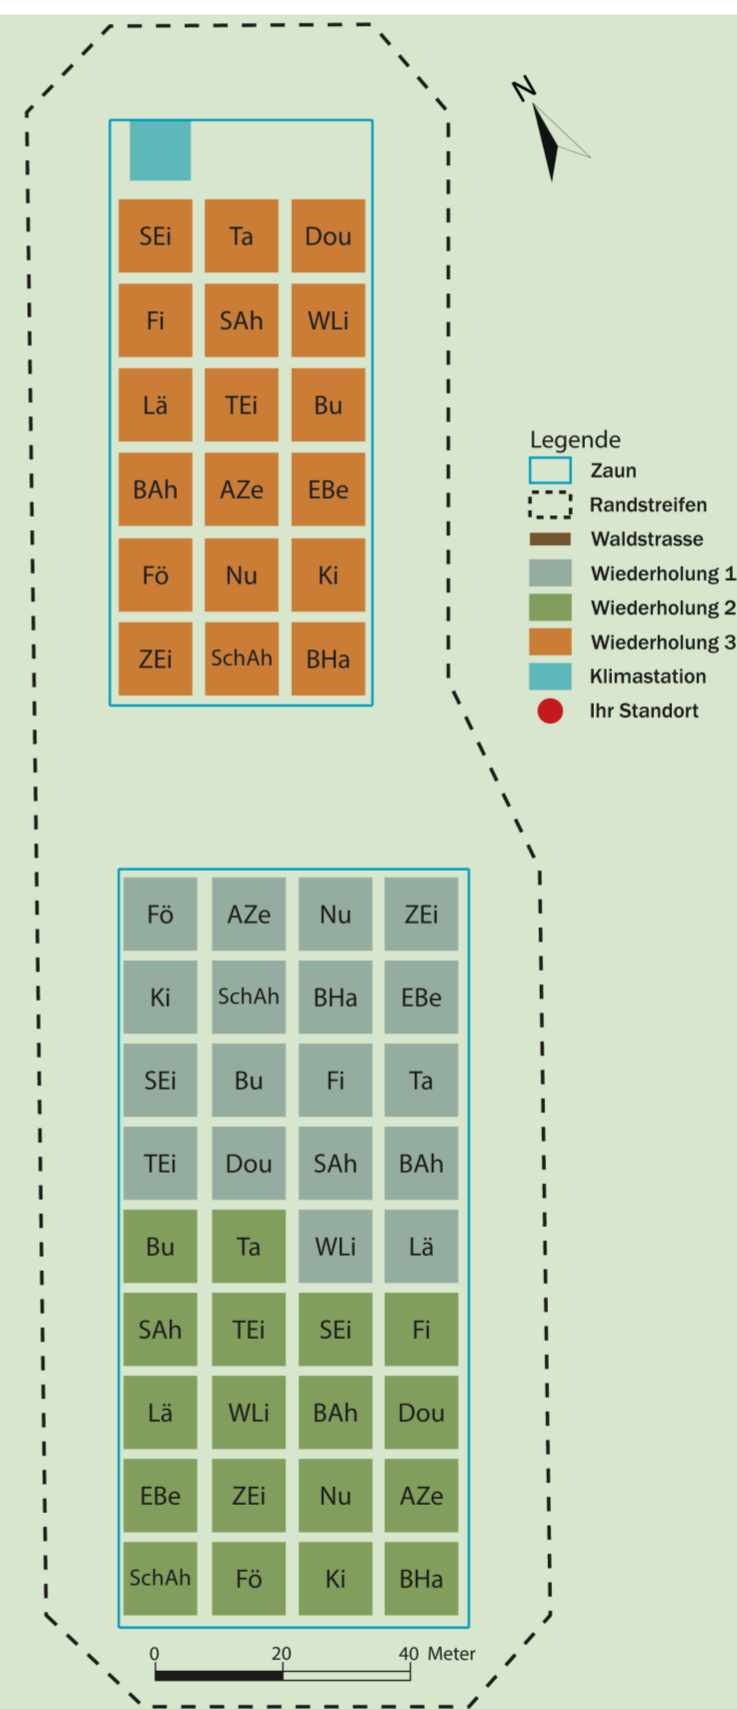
N

| SEi | Ta | Dou |
|---|---|---|
| Fi | SAh | WLi |
| Lä | TEi | Bu |
| BAh | AZe | EBe |
| Fö | Nu | Ki |
| ZEi | SchAh | BHa |

Legende
Zaun
Randstreifen
Waldstrasse
Wiederholung 1
Wiederholung 2
Wiederholung 3
Klimastation
Ihr Standort

| Fö | AZe | Nu | ZEi |
|---|---|---|---|
| Ki | SchAh | BHa | EBe |
| SEi | Bu | Fi | Ta |
| TEi | Dou | SAh | BAh |
| Bu | Ta | WLi | Lä |
| SAh | TEi | SEi | Fi |
| Lä | WLi | BAh | Dou |
| EBe | ZEi | Nu | AZe |
| SchAh | Fö | Ki | BHa |

0 20 40 Meter